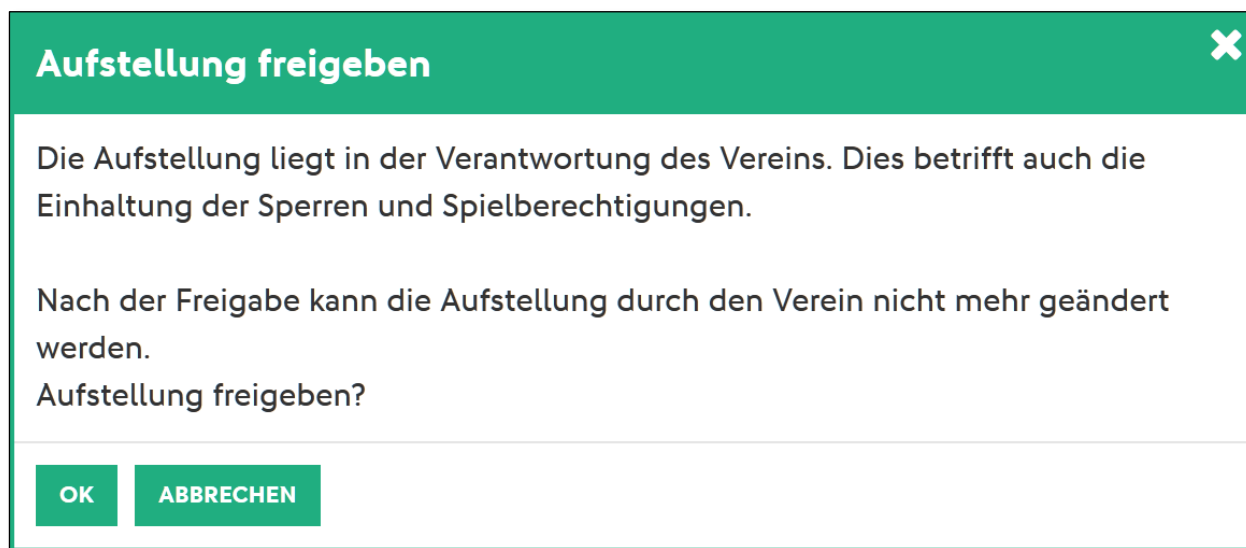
Aufstellung freigeben

Die Aufstellung liegt in der Verantwortung des Vereins. Dies betrifft auch die Einhaltung der Sperren und Spielberechtigungen.

Nach der Freigabe kann die Aufstellung durch den Verein nicht mehr geändert werden.
Aufstellung freigeben?

OK

ABBRECHEN